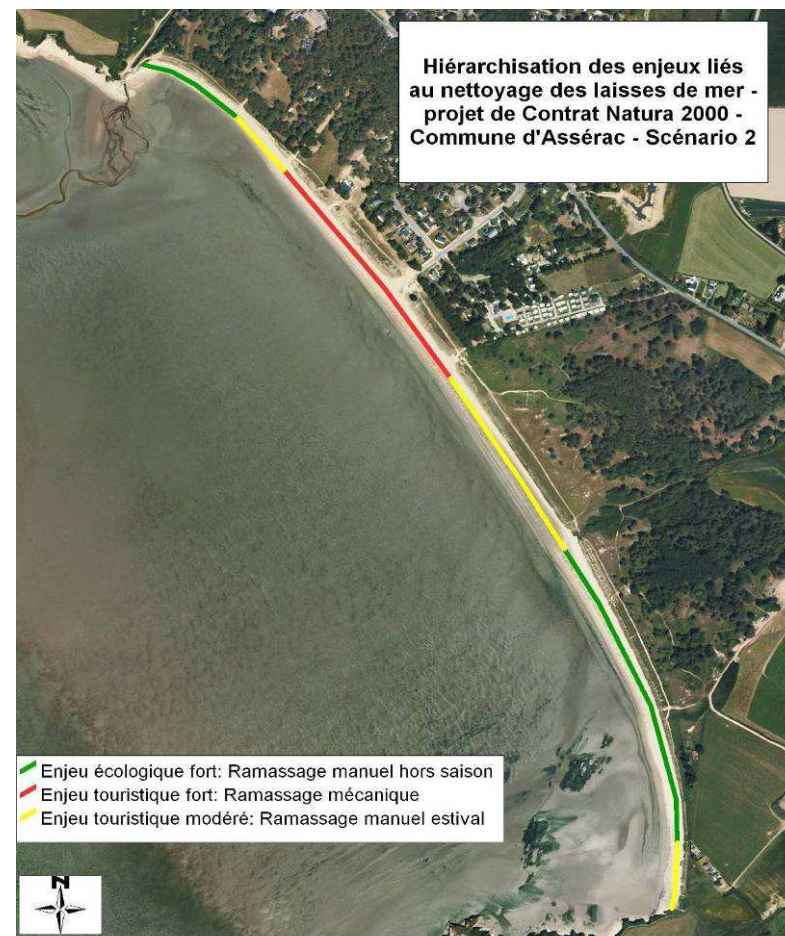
Hiérarchisation des enjeux liés au nettoyage des laisses de mer - projet de Contrat Natura 2000 - Commune d'Assérac - Scénario 2

Enjeu écologique fort: Ramassage manuel hors saison
Enjeu touristique fort: Ramassage mécanique
Enjeu touristique modéré: Ramassage manuel estival

N